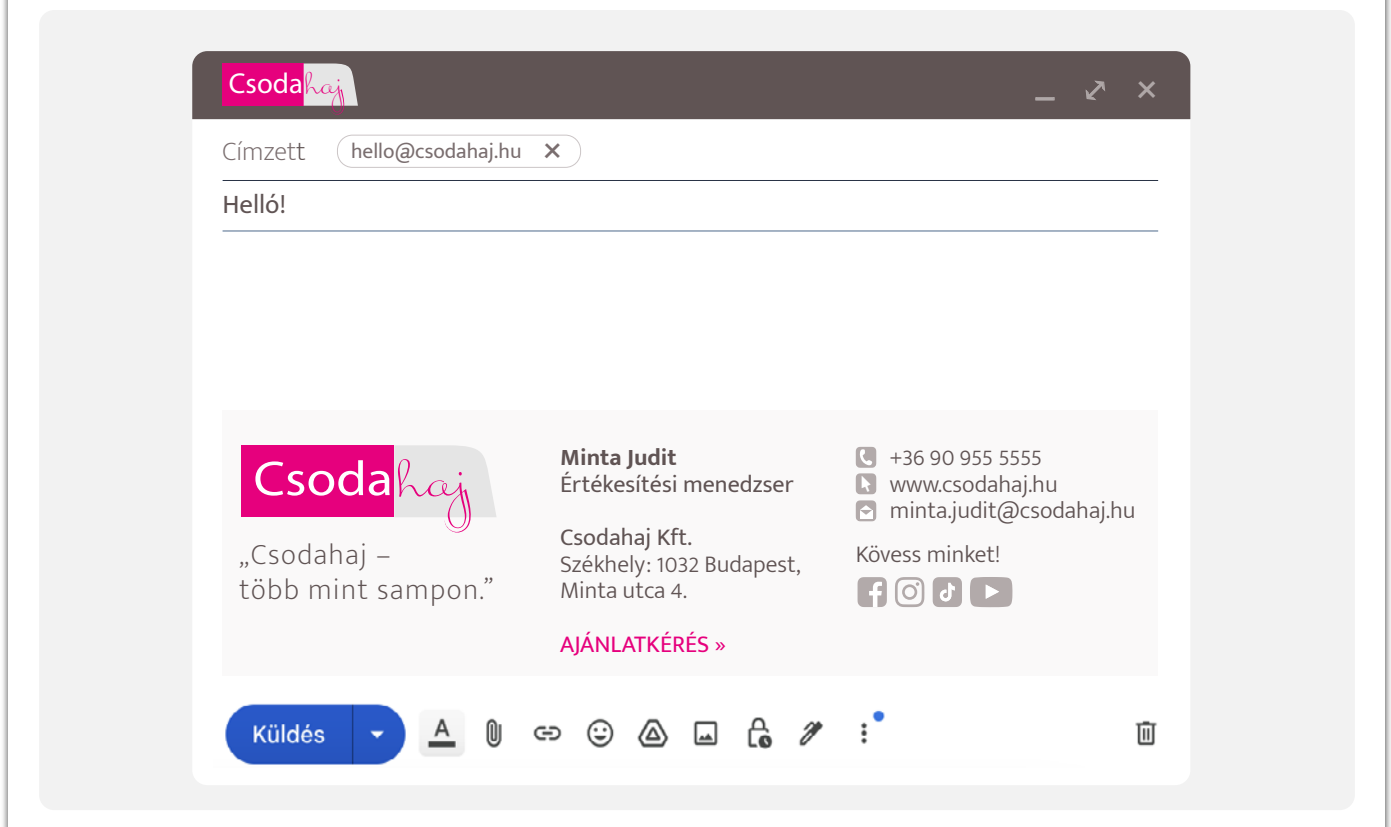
Csodahaj

Címzett hello@csodahaj.hu ✕

Helló!

Csodahaj

„Csodahaj – több mint sampon."

Minta Judit
Értékesítési menedzser

Csodahaj Kft.
Székhely: 1032 Budapest, Minta utca 4.

AJÁNLATKÉRÉS »

+36 90 955 5555
www.csodahaj.hu
minta.judit@csodahaj.hu

Kövess minket!

Küldés

A